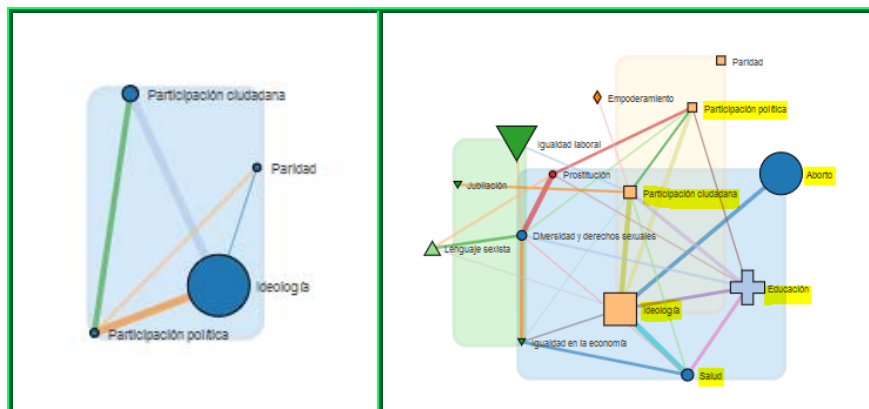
Participación ciudadana
Paridad
Ideología
Participación política

Paridad
Empoderamiento
Participación política
Igualdad laboral
Prostitución
Aborto
Jubilación
Participación ciudadana
Diversidad y derechos sexuales
Lenguaje sexista
Educación
Ideología
Igualdad en la economía
Salud